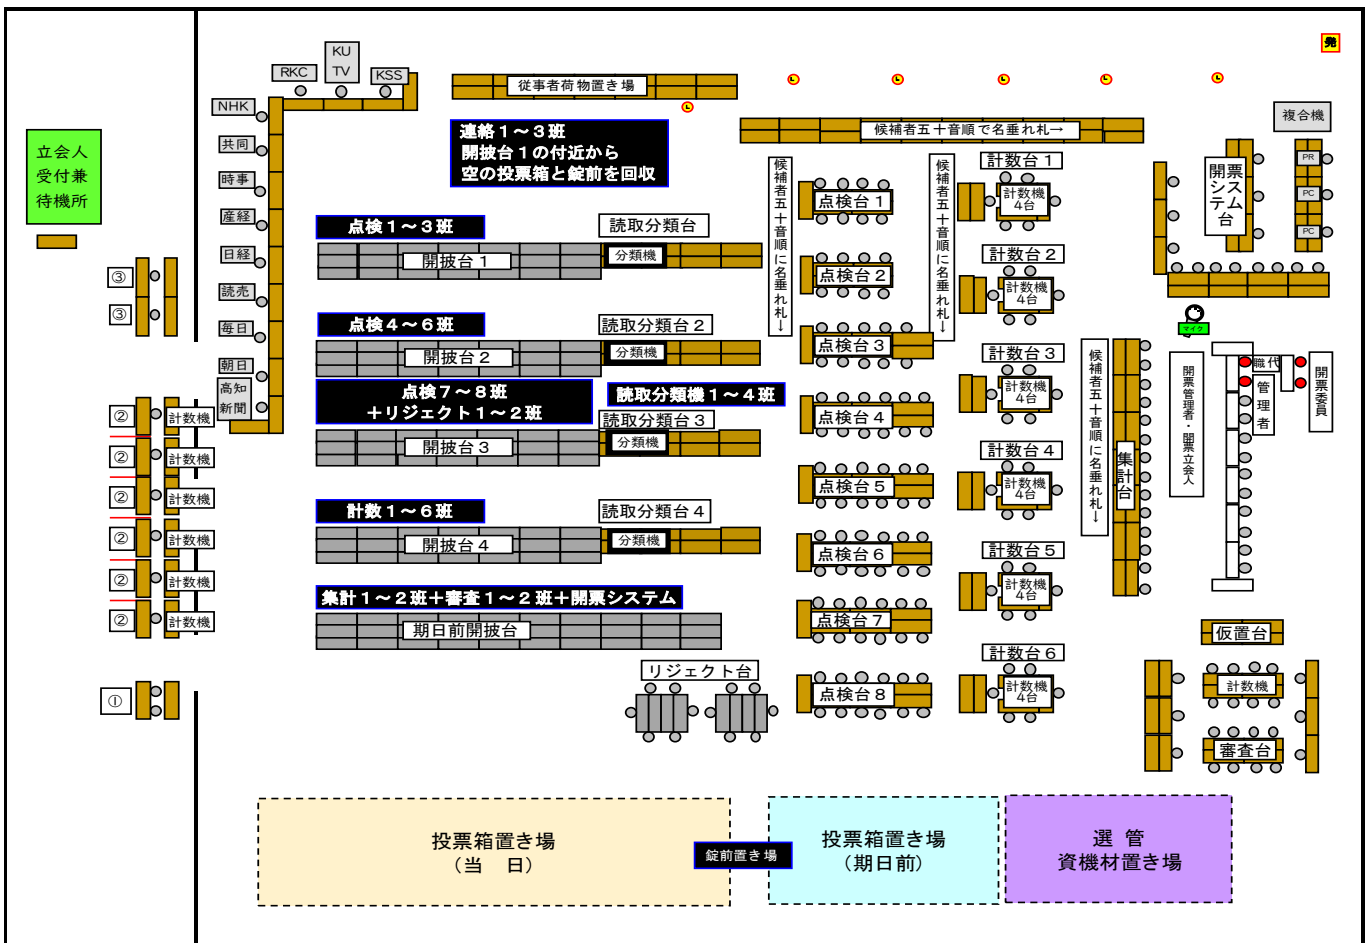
立会人
受付兼
待機所

RKC
KU TV
KSS
NHK
共同
時事
産経
日経
読売
毎日
朝日
高知新聞

従事者荷物置き場

発

候補者五十音順で名垂れ札→

複合機

連絡１～３班
開披台１の付近から
空の投票箱と錠前を回収

点検１～３班
読取分類台
開披台１
分類機

候補者五十音順に名垂れ札↓

点検台１
点検台２
点検台３
点検台４
点検台５
点検台６
点検台７
点検台８

候補者五十音順に名垂れ札↓

計数台１
計数機 4台
計数台２
計数機 4台
計数台３
計数機 4台
計数台４
計数機 4台
計数台５
計数機 4台
計数台６
計数機 4台

開票システム台
PR
PC
PC

マイク

点検４～６班
読取分類台２
開披台２
分類機

点検７～８班
＋リジェクト１～２班
読取分類機１～４班
読取分類台３
開披台３
分類機

計数１～６班
読取分類台４
開披台４
分類機

集計１～２班＋審査１～２班＋開票システム
期日前開披台

リジェクト台

候補者五十音順に名垂れ札↓

集計台

開票管理者・開票立会人

職代
管理者
開票委員

仮置台
計数機
審査台

③
③
②
計数機
②
計数機
②
計数機
②
計数機
②
計数機
②
計数機
①

投票箱置き場
（当　日）
錠前置き場
投票箱置き場
（期日前）
選　管
資機材置き場